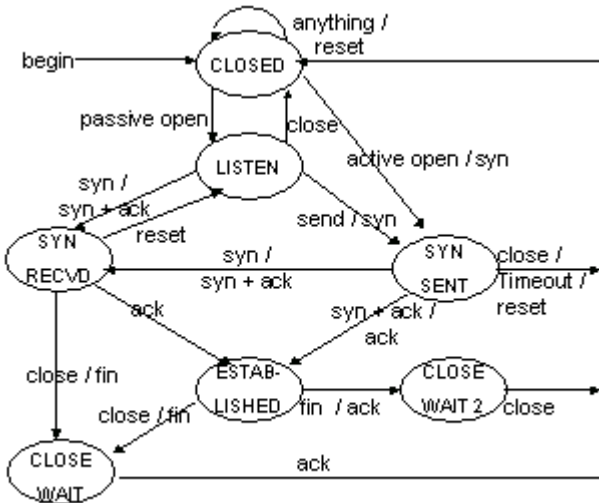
anything / reset

begin

CLOSED

passive open

close

LISTEN

active open / syn

syn / syn + ack

reset

send / syn

SYN RECVD

syn / syn + ack

SYN SENT

close / Timeout / reset

ack

syn + ack / ack

close / fin

ESTAB-LISHED

fin / ack

CLOSE WAIT 2

close

close / fin

CLOSE WAIT

ack